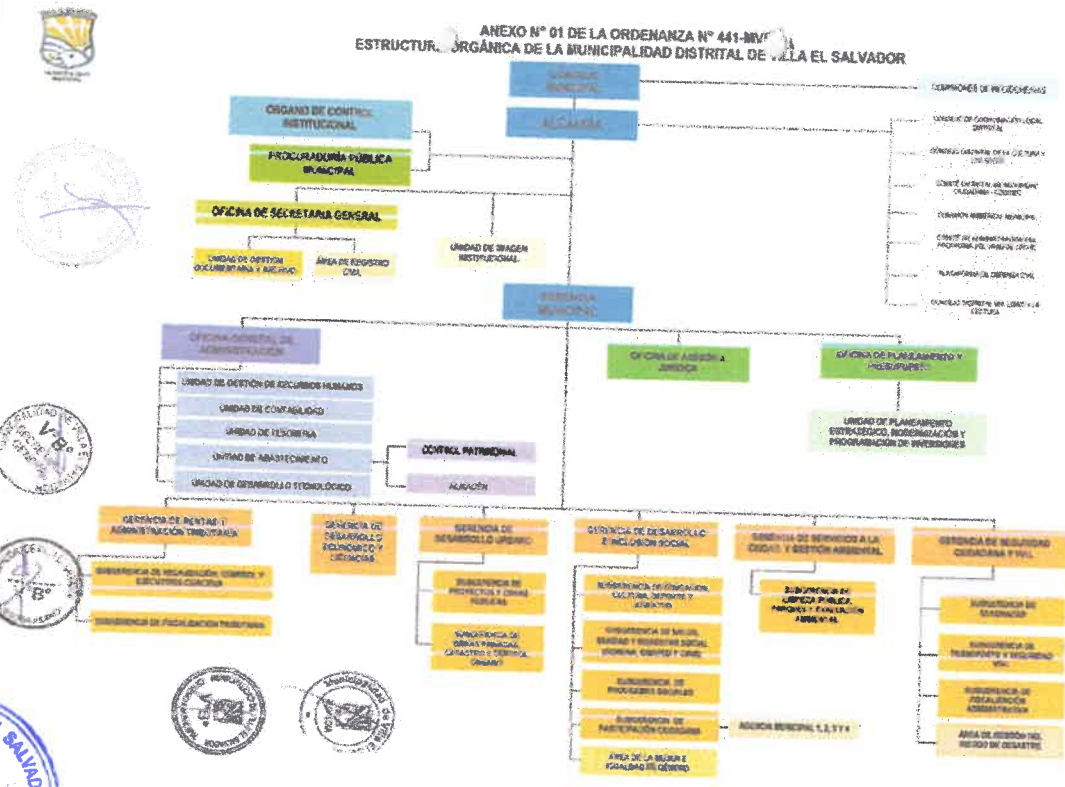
ANEXO N° 01 DE LA ORDENANZA N° 441-MV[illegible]
ESTRUCTUR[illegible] ORGÁNICA DE LA MUNICIPALIDAD DISTRITAL DE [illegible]LLA EL SALVADOR

CONCEJO MUNICIPAL

ALCALDÍA

COMISIONES DE REGIDORES

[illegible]

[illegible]

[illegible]

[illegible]

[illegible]

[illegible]

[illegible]

ÓRGANO DE CONTROL INSTITUCIONAL

PROCURADURÍA PÚBLICA MUNICIPAL

OFICINA DE SECRETARIA GENERAL

UNIDAD DE GESTIÓN DOCUMENTARIA Y ARCHIVO

ÁREA DE REGISTRO CIVIL

UNIDAD DE IMAGEN INSTITUCIONAL

GERENCIA MUNICIPAL

OFICINA GENERAL DE ADMINISTRACIÓN

UNIDAD DE GESTIÓN DE RECURSOS HUMANOS

UNIDAD DE CONTABILIDAD

UNIDAD DE TESORERÍA

UNIDAD DE ABASTECIMIENTO

UNIDAD DE DESARROLLO TECNOLÓGICO

CONTROL PATRIMONIAL

ALMACÉN

OFICINA DE ASESORÍA JURÍDICA

OFICINA DE PLANEAMIENTO Y PRESUPUESTO

UNIDAD DE PLANEAMIENTO ESTRATÉGICO, MODERNIZACIÓN Y PROGRAMACIÓN DE INVERSIONES

GERENCIA DE RENTAS Y ADMINISTRACIÓN TRIBUTARIA

SUBGERENCIA DE RECAUDACIÓN, CONTROL Y EJECUTORÍA COACTIVA

SUBGERENCIA DE FISCALIZACIÓN TRIBUTARIA

GERENCIA DE DESARROLLO ECONÓMICO Y LICENCIAS

GERENCIA DE DESARROLLO URBANO

SUBGERENCIA DE PROYECTOS Y OBRAS PÚBLICAS

SUBGERENCIA DE OBRAS PRIVADAS, CATASTRO Y CONTROL URBANO

GERENCIA DE DESARROLLO E INCLUSIÓN SOCIAL

SUBGERENCIA DE EDUCACIÓN, CULTURA, DEPORTE Y JUVENTUD

SUBGERENCIA DE SALUD, SANIDAD Y REGISTRO SOCIAL (OMAPED, DEMUNA Y CIAM)

SUBGERENCIA DE PROGRAMAS SOCIALES

SUBGERENCIA DE PARTICIPACIÓN CIUDADANA

AGENCIA MUNICIPAL 1, 2, 3 Y 4

ÁREA DE LA MUJER E IGUALDAD DE GÉNERO

GERENCIA DE SERVICIOS A LA CIUDAD Y GESTIÓN AMBIENTAL

SUBGERENCIA DE LIMPIEZA PÚBLICA, PARQUES Y EVALUACIÓN AMBIENTAL

GERENCIA DE SEGURIDAD CIUDADANA Y VIAL

SUBGERENCIA DE SERENAZGO

SUBGERENCIA DE TRANSPORTE Y SEGURIDAD VIAL

SUBGERENCIA DE FISCALIZACIÓN ADMINISTRATIVA

ÁREA DE GESTIÓN DEL RIESGO DE DESASTRE

V°B°

V°B°

SALVAD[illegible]